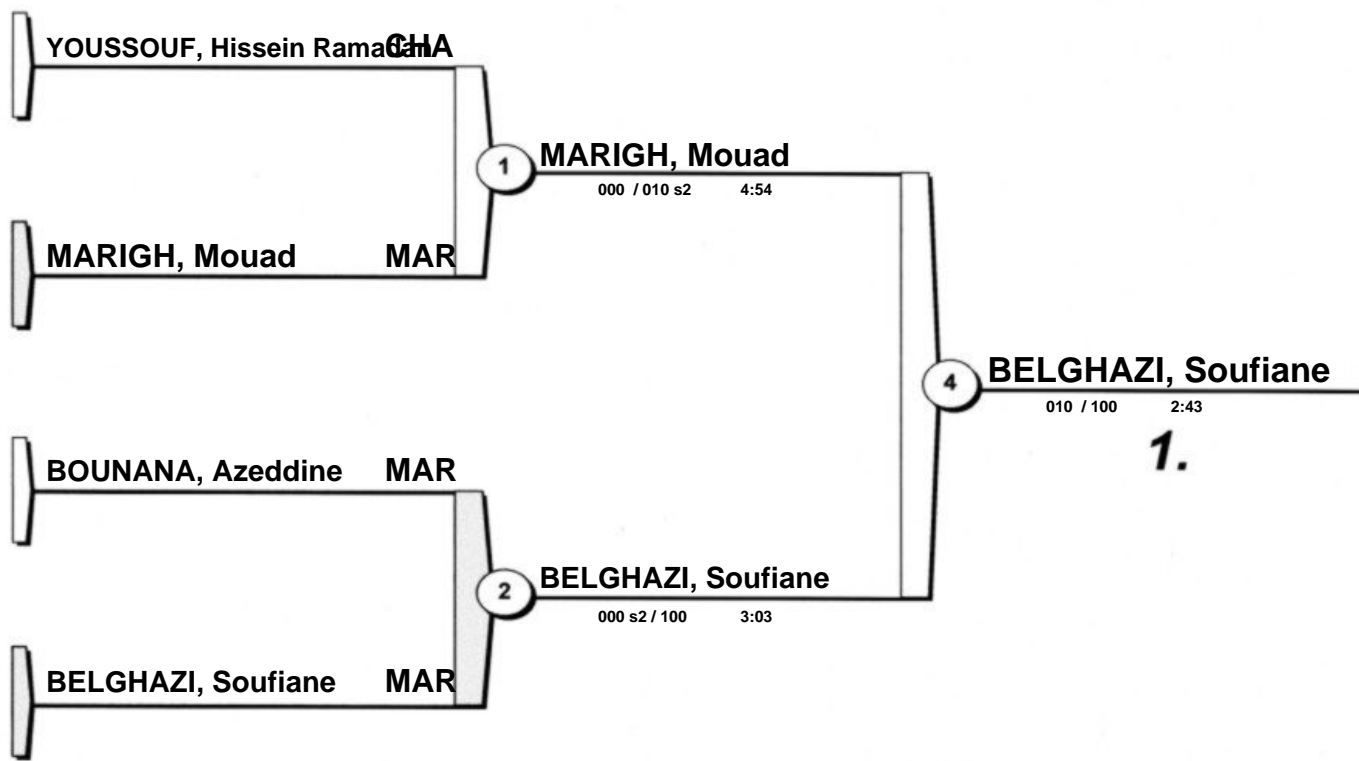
YOUSSOUF, Hissein Ramadan CHA

1

MARIGH, Mouad

000 / 010 s2 4:54

MARIGH, Mouad MAR

4

BELGHAZI, Soufiane

010 / 100 2:43

1.

BOUNANA, Azeddine MAR

2

BELGHAZI, Soufiane

000 s2 / 100 3:03

BELGHAZI, Soufiane MAR